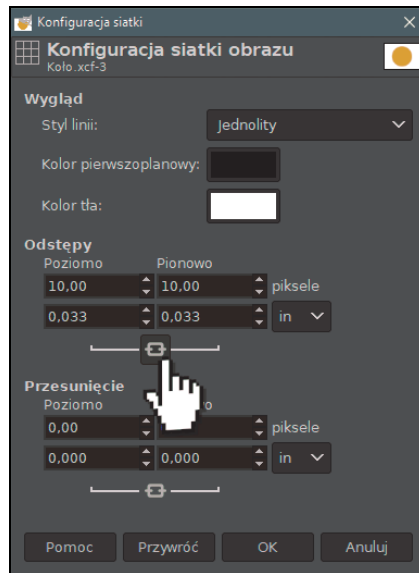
Konfiguracja siatki

Konfiguracja siatki obrazu
Koło.xcf-3

Wygląd
Styl linii: Jednolity
Kolor pierwszoplanowy:
Kolor tła:

Odstępy
Poziomo Pionowo
10,00 10,00 piksele
0,033 0,033 in

Przesunięcie
Poziomo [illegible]o
0,00 piksele
0,000 0,000 in

Pomoc Przywróć OK Anuluj